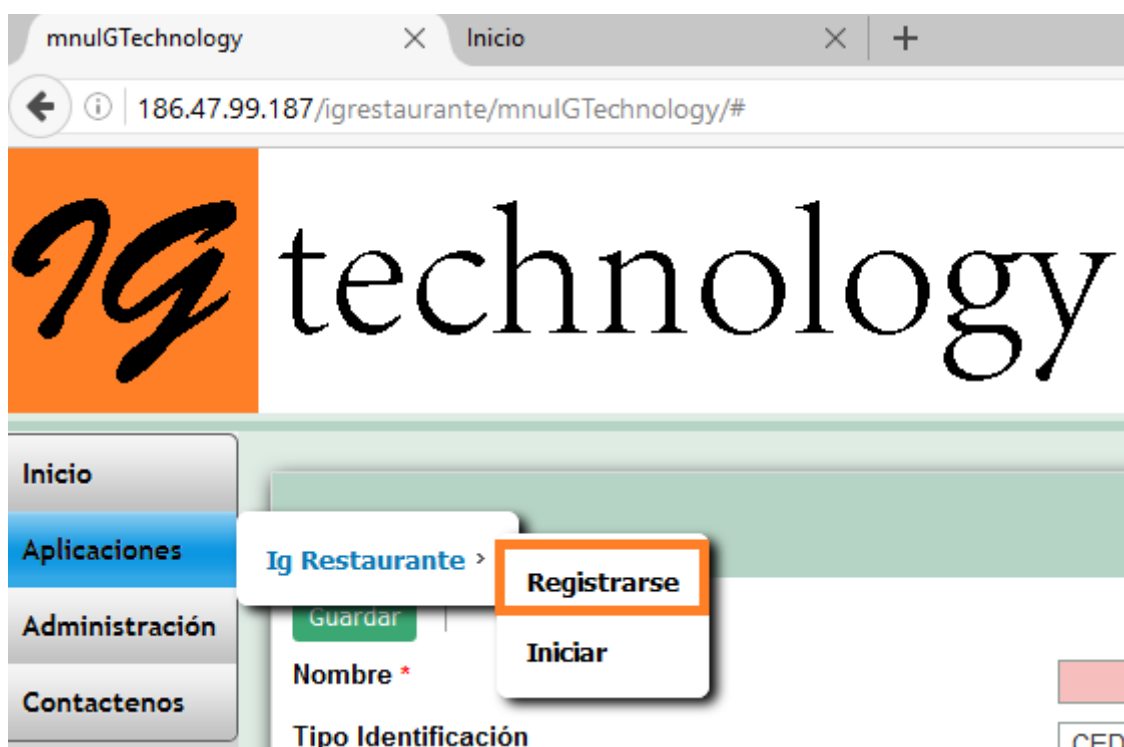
mnuIGTechnology ×
Inicio ×
+

186.47.99.187/igrestaurante/mnuIGTechnology/#

IG technology

Inicio
Aplicaciones
Administración
Contactenos

Ig Restaurante ›
Registrarse
Iniciar

Guardar
Nombre *
Tipo Identificación
CED